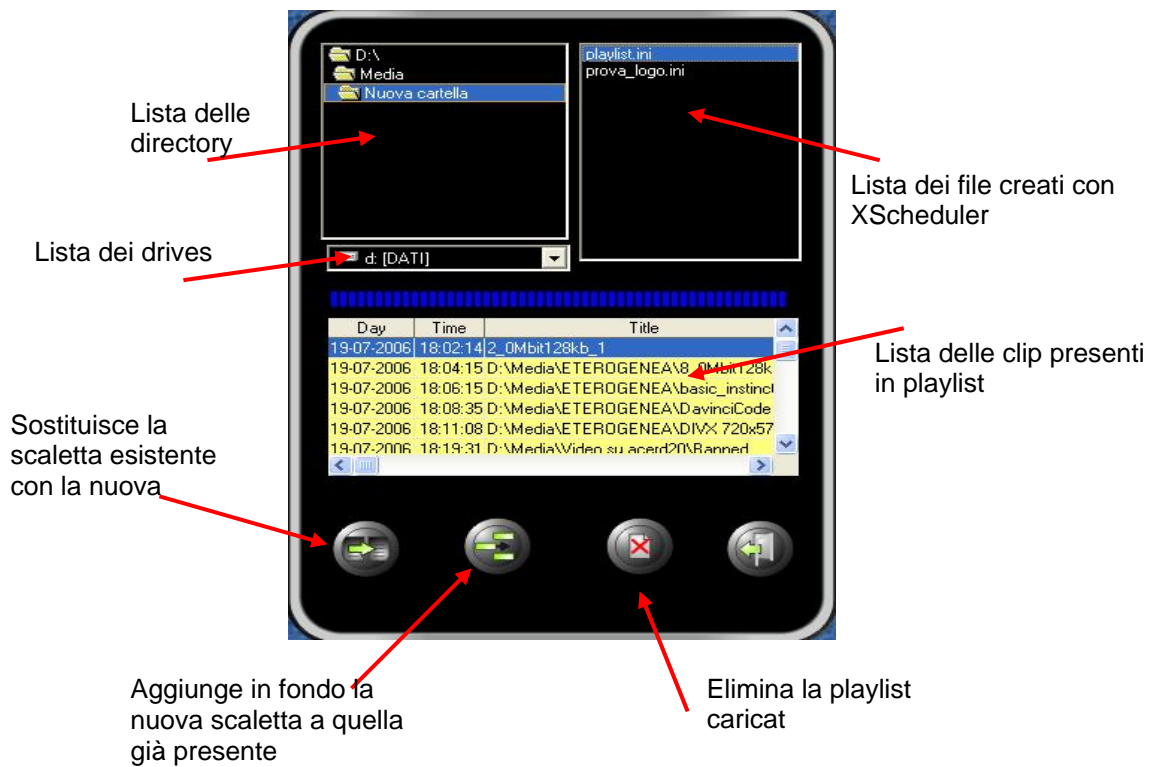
D:\
Media
Nuova cartella

playlist.ini
prova_logo.ini

Lista delle directory

Lista dei file creati con XScheduler

Lista dei drives

d: [DATI]

| Day | Time | Title |
|---|---|---|
| 19-07-2006 | 18:02:14 | 2_0Mbit128kb_1 |
| 19-07-2006 | 18:04:15 | D:\Media\ETEROGENEA\8_0Mbit128k |
| 19-07-2006 | 18:06:15 | D:\Media\ETEROGENEA\basic_instinc |
| 19-07-2006 | 18:08:35 | D:\Media\ETEROGENEA\DavinciCode |
| 19-07-2006 | 18:11:08 | D:\Media\ETEROGENEA\DIVX 720x57 |
| 19-07-2006 | 18:19:31 | D:\Media\Video su acerd20\Banned |

Lista delle clip presenti in playlist

Sostituisce la scaletta esistente con la nuova

Aggiunge in fondo la nuova scaletta a quella già presente

Elimina la playlist caricat